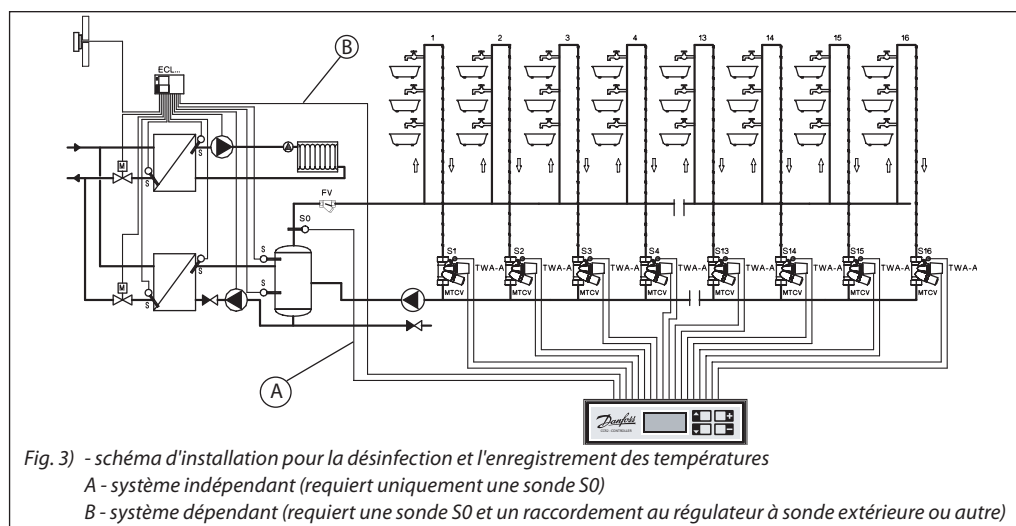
ECL...

B

1 2 3 4 13 14 15 16

M

S

S

FV

S0

S

S

M

S

S

S1 S2 S3 S4 S13 S14 S15 S16

TWA-A TWA-A TWA-A TWA-A TWA-A TWA-A TWA-A TWA-A

MTCV MTCV MTCV MTCV MTCV MTCV MTCV MTCV

A

Danfoss

Fig. 3) - schéma d'installation pour la désinfection et l'enregistrement des températures
A - système indépendant (requiert uniquement une sonde S0)
B - système dépendant (requiert une sonde S0 et un raccordement au régulateur à sonde extérieure ou autre)